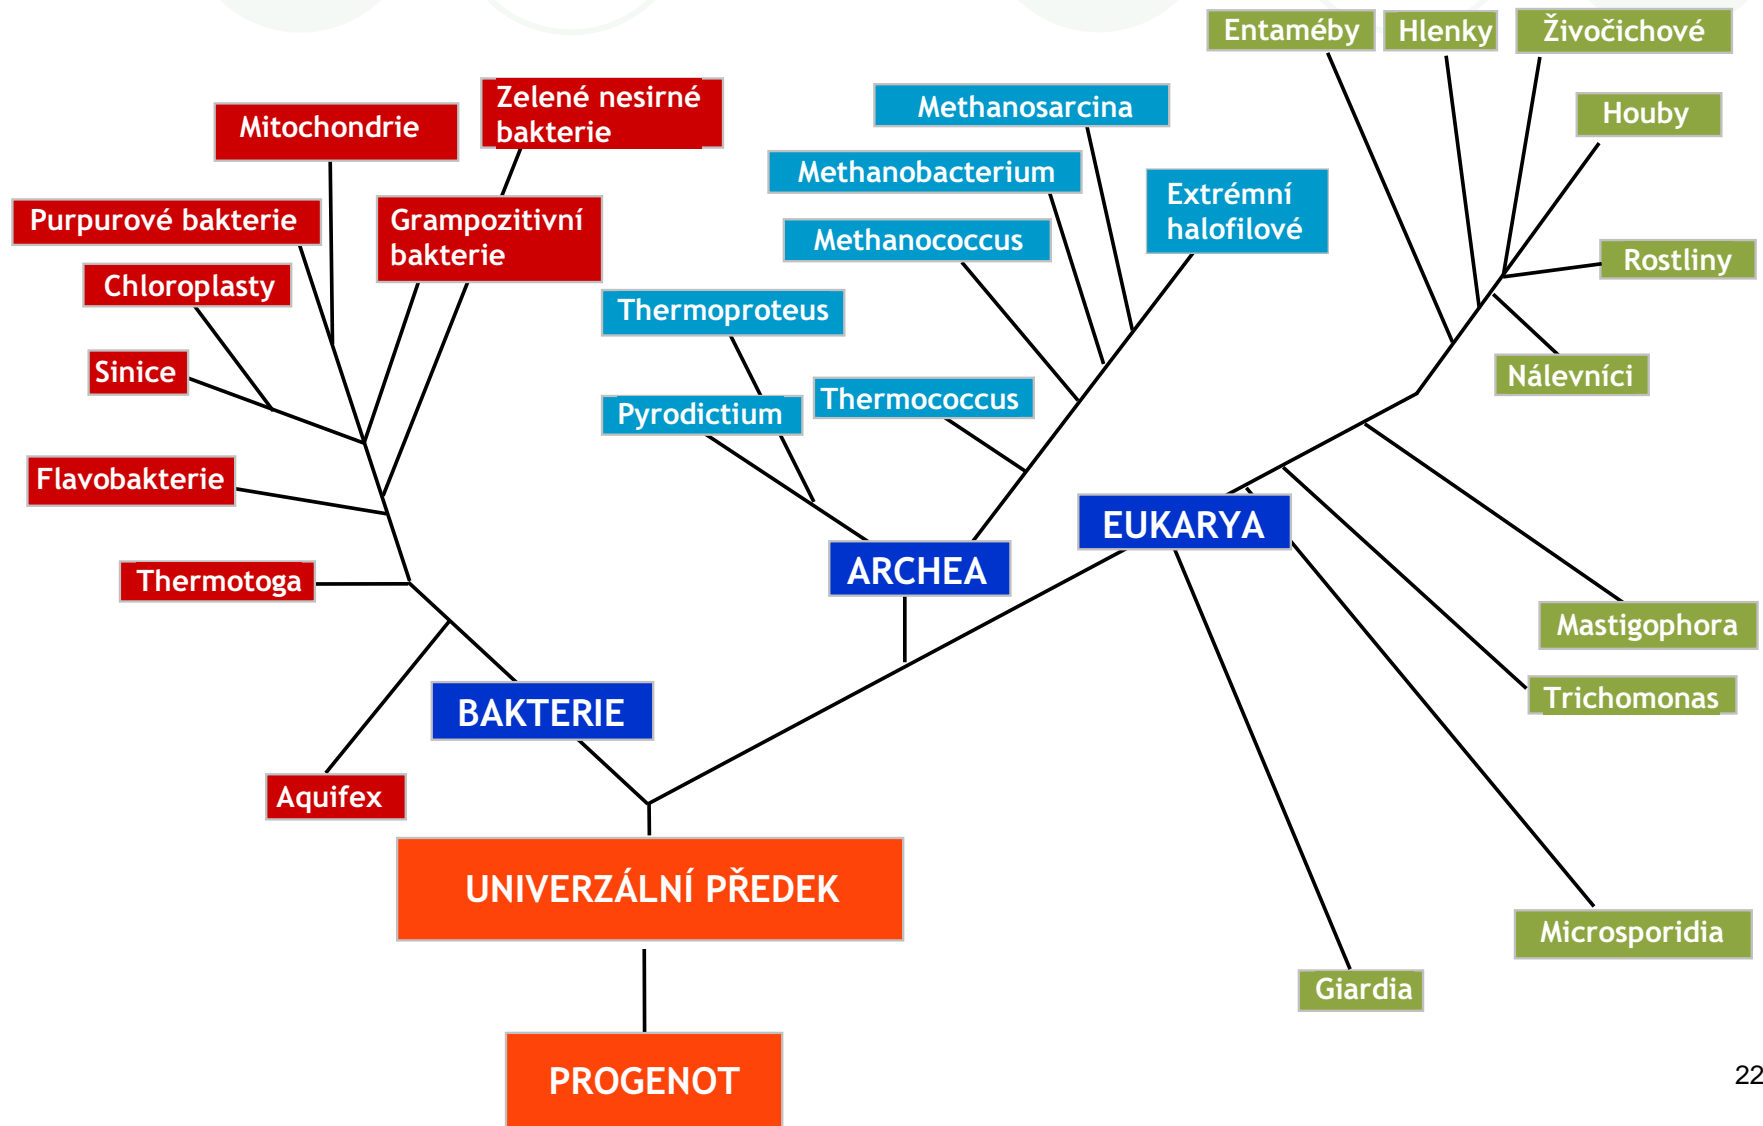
Entaméby
Hlenky
Živočichové
Zelené nesirné bakterie
Mitochondrie
Methanosarcina
Houby
Methanobacterium
Extrémní halofilové
Purpurové bakterie
Grampozitivní bakterie
Methanococcus
Chloroplasty
Rostliny
Thermoproteus
Sinice
Nálevníci
Thermococcus
Pyrodictium
Flavobakterie
EUKARYA
ARCHEA
Thermotoga
Mastigophora
BAKTERIE
Trichomonas
Aquifex
UNIVERZÁLNÍ PŘEDEK
Microsporidia
Giardia
PROGENOT
22